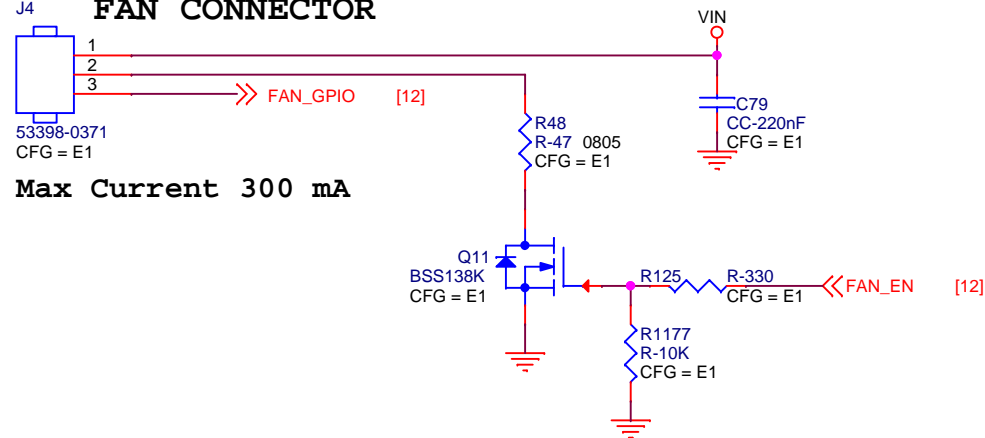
J4 FAN CONNECTOR

VIN

1
2
3

FAN_GPIO [12]

53398-0371
CFG = E1

C79
CC-220nF
CFG = E1

R48
R-47 0805
CFG = E1

Max Current 300 mA

Q11
BSS138K
CFG = E1

R125 R-330
CFG = E1

FAN_EN [12]

R1177
R-10K
CFG = E1